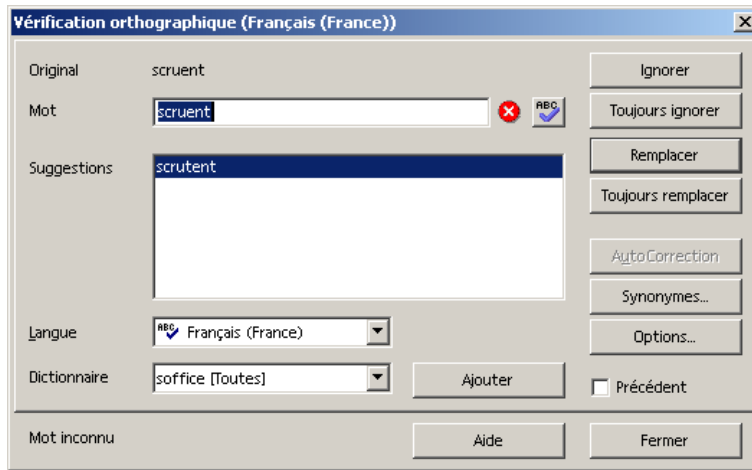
Vérification orthographique (Français (France))

Original scruent

Mot scruent

ABC

Suggestions scrutent

Langue ABC Français (France)

Dictionnaire soffice [Toutes]

Ajouter

Mot inconnu

Aide

Ignorer

Toujours ignorer

Remplacer

Toujours remplacer

AutoCorrection

Synonymes...

Options...

Précédent

Fermer